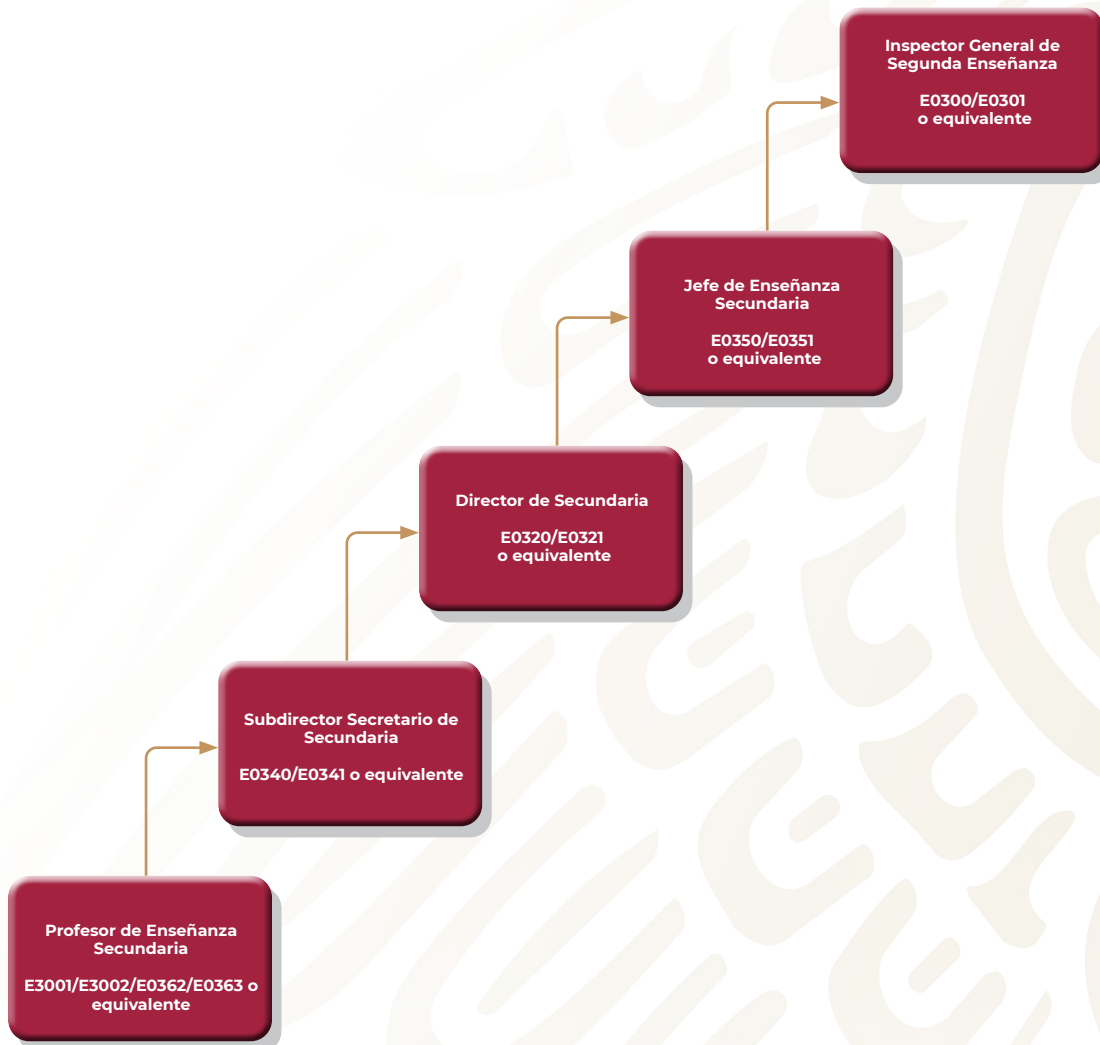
Inspector General de Segunda Enseñanza

E0300/E0301 o equivalente

Jefe de Enseñanza Secundaria

E0350/E0351 o equivalente

Director de Secundaria

E0320/E0321 o equivalente

Subdirector Secretario de Secundaria

E0340/E0341 o equivalente

Profesor de Enseñanza Secundaria

E3001/E3002/E0362/E0363 o equivalente